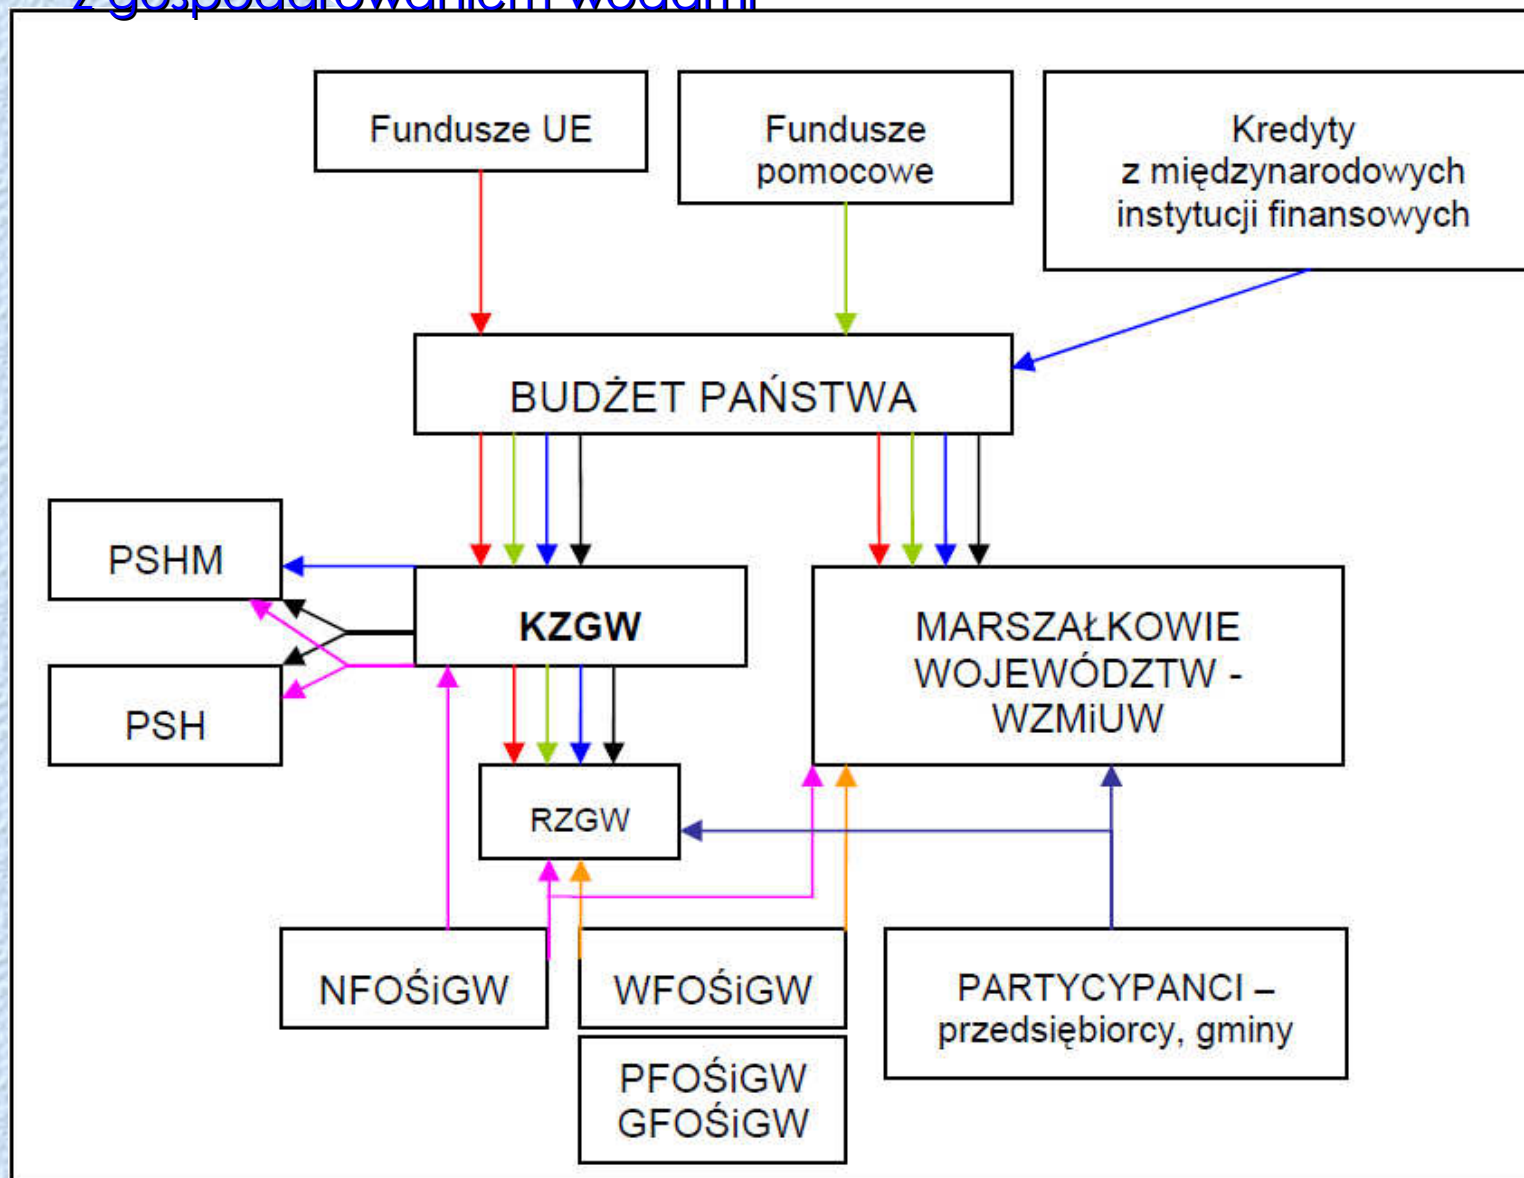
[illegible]

Fundusze UE

Fundusze pomocowe

Kredyty z międzynarodowych instytucji finansowych

BUDŻET PAŃSTWA

PSHM

KZGW

MARSZAŁKOWIE WOJEWÓDZTW - WZMiUW

PSH

RZGW

NFOŚiGW

WFOŚiGW

PARTYCYPANCI – przedsiębiorcy, gminy

PFOŚiGW
GFOŚiGW